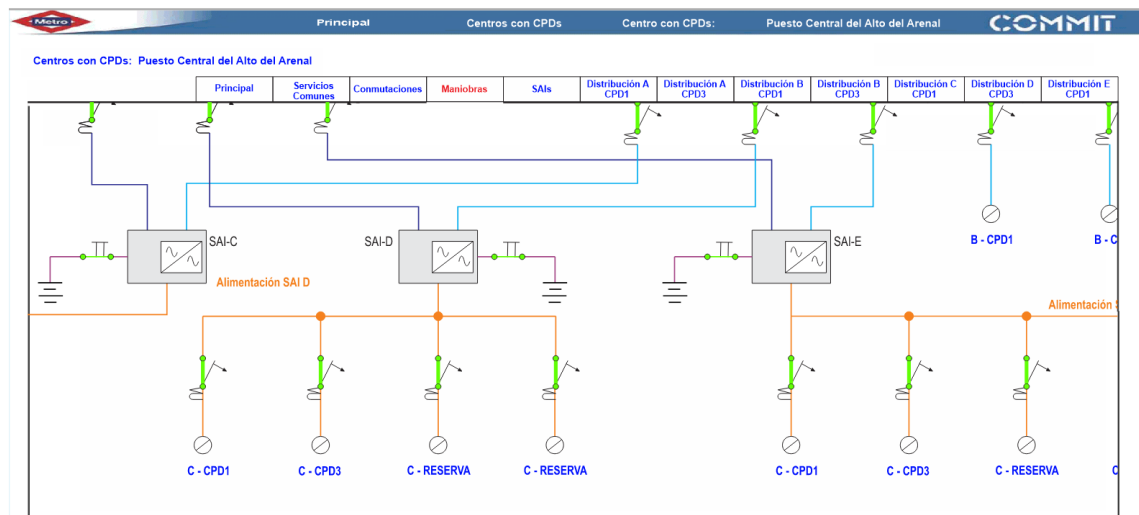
Metro

Principal

Centros con CPDs

Centro con CPDs:

Puesto Central del Alto del Arenal

COMMIT

Centros con CPDs: Puesto Central del Alto del Arenal

| Principal | Servicios Comunes | Conmutaciones | Maniobras | SAIs | Distribución A CPD1 | Distribución A CPD3 | Distribución B CPD1 | Distribución B CPD3 | Distribución C CPD1 | Distribución D CPD3 | Distribución E CPD1 |
|---|---|---|---|---|---|---|---|---|---|---|---|

SAI-C

SAI-D

SAI-E

B - CPD1

B - C

Alimentación SAI D

Alimentación S

C - CPD1

C - CPD3

C - RESERVA

C - RESERVA

C - CPD1

C - CPD3

C - RESERVA

C